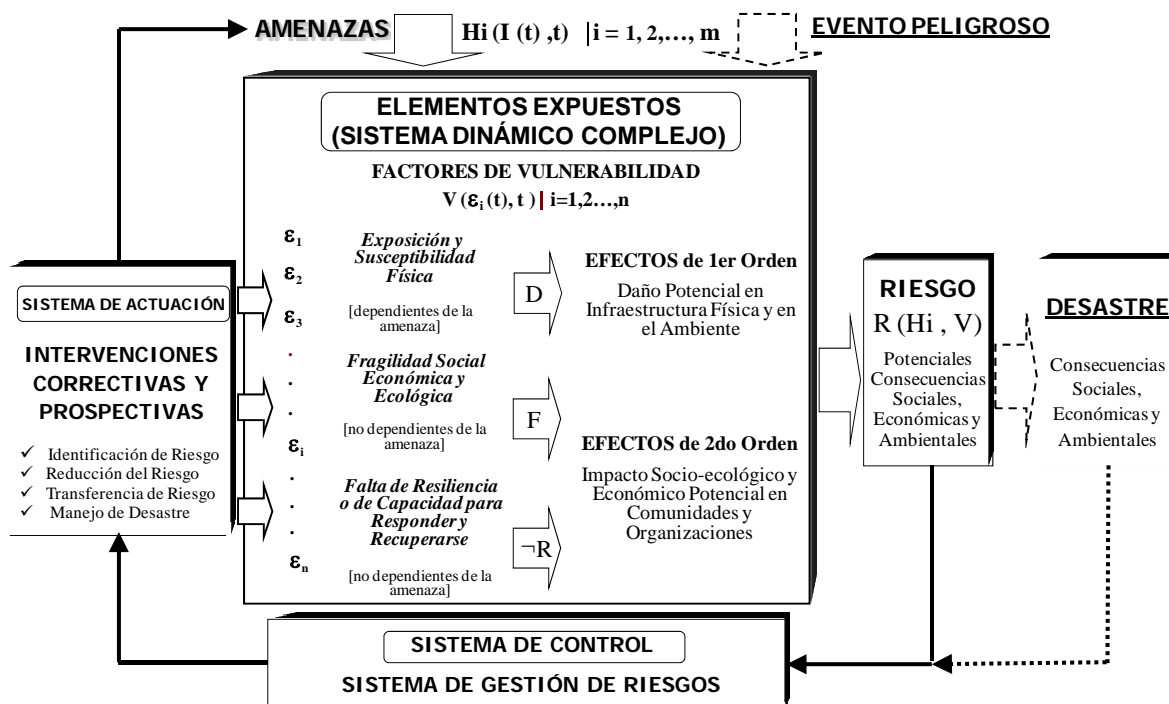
AMENAZAS Hi (I (t) ,t) $|$ i = 1, 2,…, m

EVENTO PELIGROSO

ELEMENTOS EXPUESTOS (SISTEMA DINÁMICO COMPLEJO)

FACTORES DE VULNERABILIDAD

V ($\varepsilon_i$(t), t ) | i=1,2…,n

$\varepsilon_1$
$\varepsilon_2$
$\varepsilon_3$
.
.
.
$\varepsilon_i$
.
.
.
$\varepsilon_n$

Exposición y Susceptibilidad Física

[dependientes de la amenaza]

D

EFECTOS de 1er Orden

Daño Potencial en Infraestructura Física y en el Ambiente

Fragilidad Social Económica y Ecológica

[no dependientes de la amenaza]

F

EFECTOS de 2do Orden

Impacto Socio-ecológico y Económico Potencial en Comunidades y Organizaciones

Falta de Resiliencia o de Capacidad para Responder y Recuperarse

[no dependientes de la amenaza]

$\neg$R

SISTEMA DE ACTUACIÓN

INTERVENCIONES CORRECTIVAS Y PROSPECTIVAS

✓ Identificación de Riesgo
✓ Reducción del Riesgo
✓ Transferencia de Riesgo
✓ Manejo de Desastre

RIESGO
R (Hi , V)

Potenciales Consecuencias Sociales, Económicas y Ambientales

DESASTRE

Consecuencias Sociales, Económicas y Ambientales

SISTEMA DE CONTROL

SISTEMA DE GESTIÓN DE RIESGOS